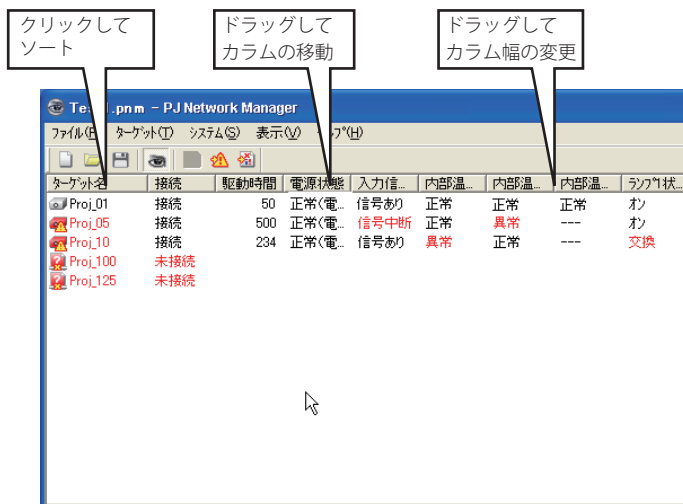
クリックして ソート

ドラッグして カラムの移動

ドラッグして カラム幅の変更

Te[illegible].pnm - PJ Network Manager

ファイル(F) ターゲット(T) システム(S) 表示(V) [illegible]ープ(H)

| ターゲット名 | 接続 | 駆動時間 | 電源状態 | 入力信... | 内部温... | 内部温... | 内部温... | ランプ1状... |
|---|---|---|---|---|---|---|---|---|
| Proj_01 | 接続 | 50 | 正常(電... | 信号あり | 正常 | 正常 | 正常 | オン |
| Proj_05 | 接続 | 500 | 正常(電... | 信号中断 | 正常 | 異常 | --- | オン |
| Proj_10 | 接続 | 234 | 正常(電... | 信号あり | 異常 | 正常 | --- | 交換 |
| Proj_100 | 未接続 | | | | | | | |
| Proj_125 | 未接続 | | | | | | | |